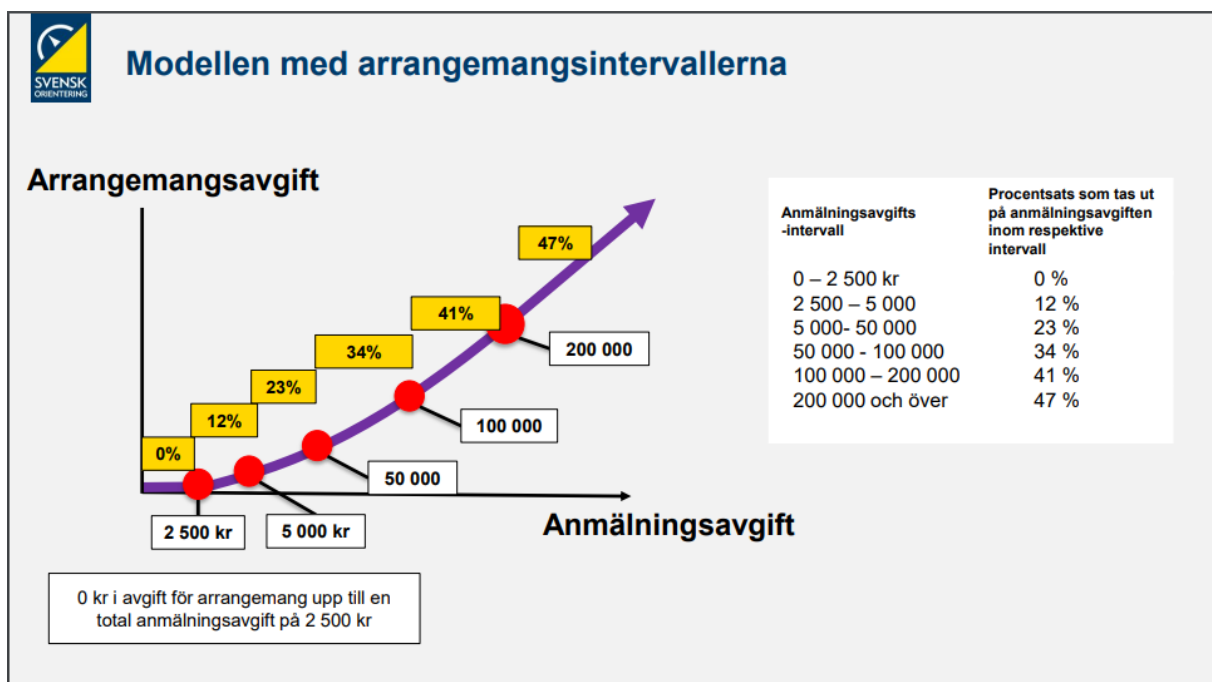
SVENSK ORIENTERING

Modellen med arrangemangsintervallerna

Arrangemangsavgift

47%

41%

34%

23%

12%

0%

200 000

100 000

50 000

2 500 kr

5 000 kr

Anmälningsavgift

| Anmälningsavgifts -intervall | Procentsats som tas ut på anmälningsavgiften inom respektive intervall |
|---|---|
| 0 – 2 500 kr | 0 % |
| 2 500 – 5 000 | 12 % |
| 5 000- 50 000 | 23 % |
| 50 000 - 100 000 | 34 % |
| 100 000 – 200 000 | 41 % |
| 200 000 och över | 47 % |

0 kr i avgift för arrangemang upp till en total anmälningsavgift på 2 500 kr